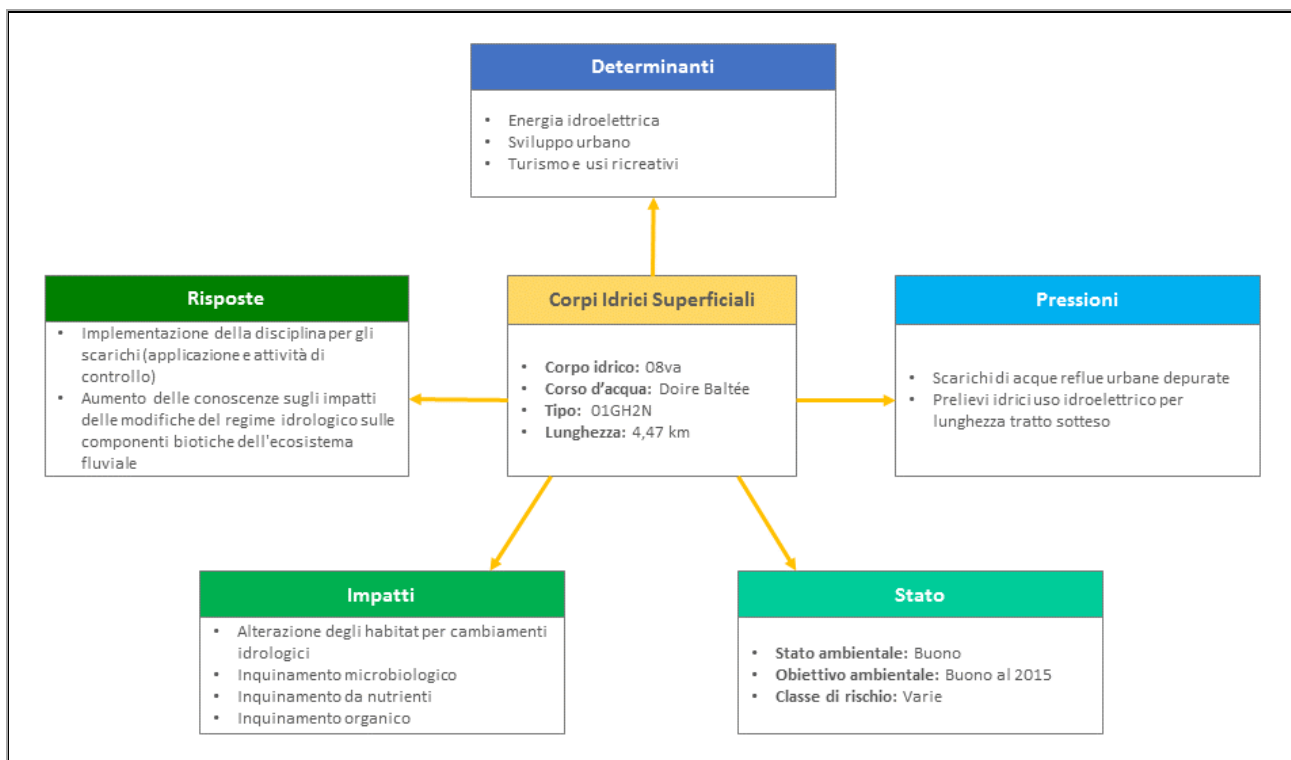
Determinanti

- Energia idroelettrica
- Sviluppo urbano
- Turismo e usi ricreativi

Risposte

- Implementazione della disciplina per gli scarichi (applicazione e attività di controllo)
- Aumento delle conoscenze sugli impatti delle modifiche del regime idrologico sulle componenti biotiche dell'ecosistema fluviale

Corpi Idrici Superficiali

- **Corpo idrico:** 08va
- **Corso d'acqua:** Doire Baltée
- **Tipo:** 01GH2N
- **Lunghezza:** 4,47 km

Pressioni

- Scarichi di acque reflue urbane depurate
- Prelievi idrici uso idroelettrico per lunghezza tratto sotteso

Impatti

- Alterazione degli habitat per cambiamenti idrologici
- Inquinamento microbiologico
- Inquinamento da nutrienti
- Inquinamento organico

Stato

- **Stato ambientale:** Buono
- **Obiettivo ambientale:** Buono al 2015
- **Classe di rischio:** Varie